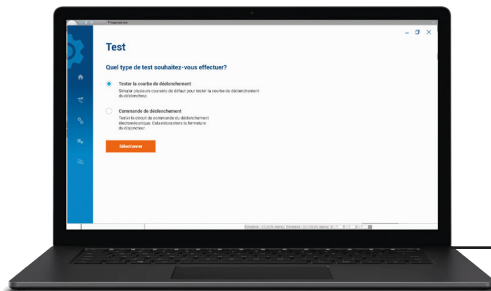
Test

Quel type de test souhaitez-vous effectuer?

Tester la courbe de déclenchement
Simuler plusieurs courants de défaut pour tester la courbe de déclenchement du disjoncteur.

Commande de déclenchement
Tester le circuit de commande du déclenchement électronique. Cela déclenchera la fermeture du disjoncteur.

Sélectionner

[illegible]